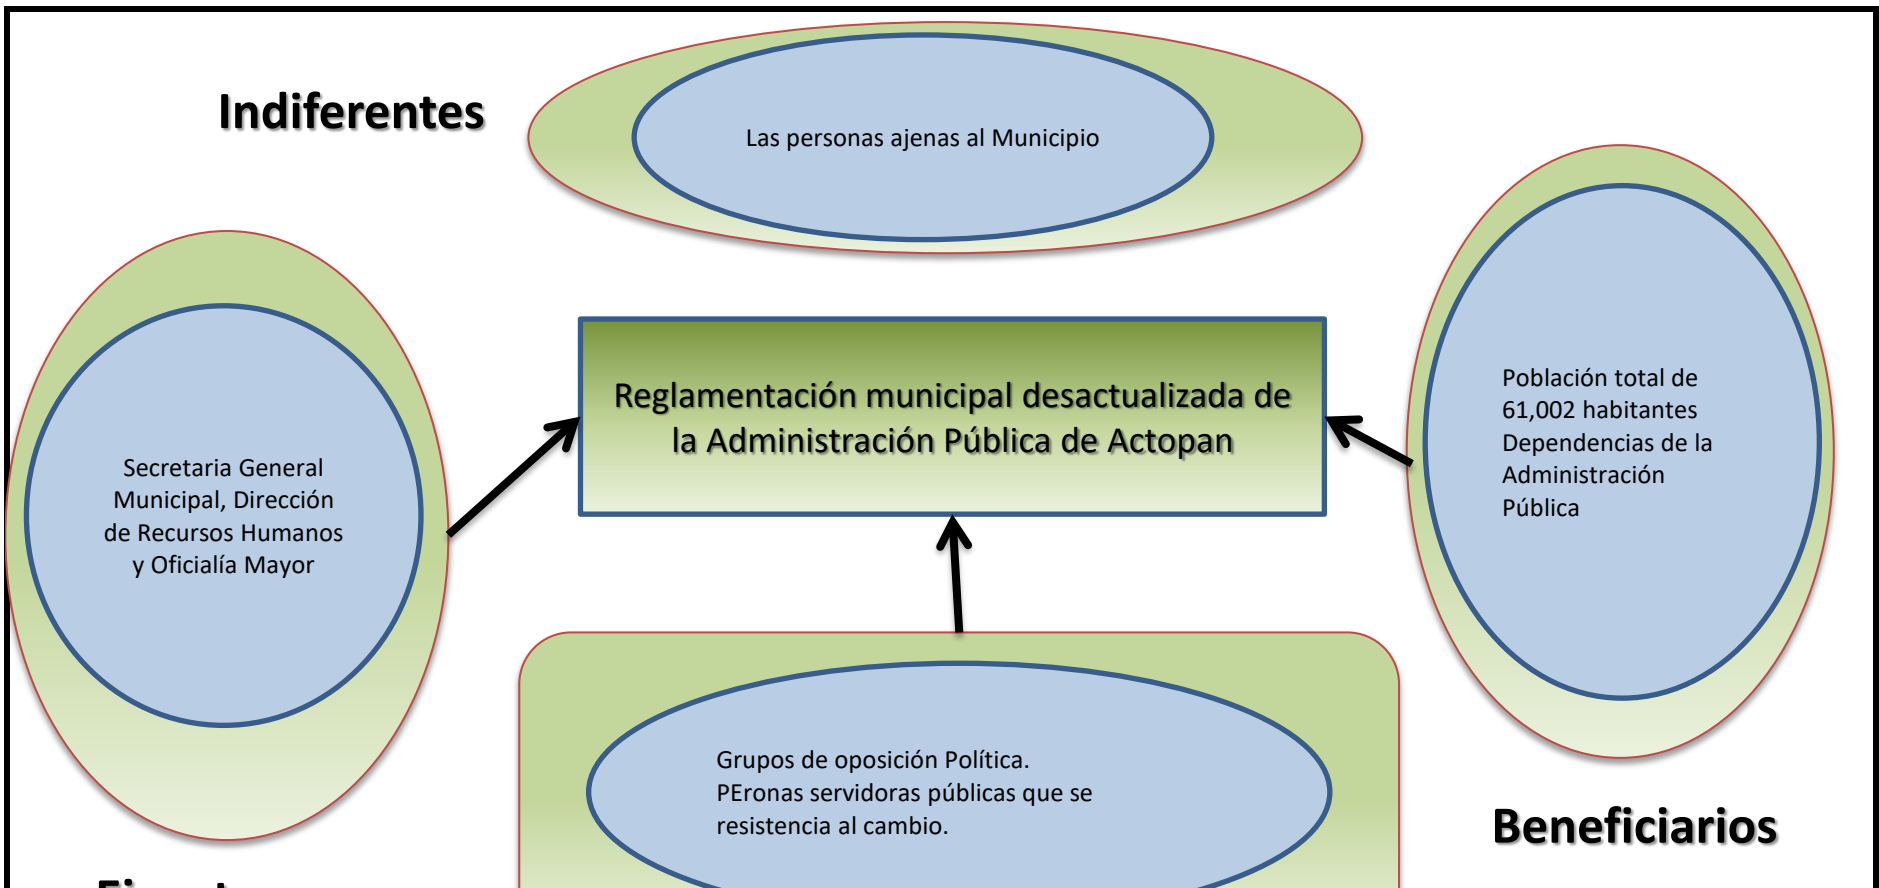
Indiferentes

Las personas ajenas al Municipio

Secretaria General Municipal, Dirección de Recursos Humanos y Oficialía Mayor

Reglamentación municipal desactualizada de la Administración Pública de Actopan

Población total de 61,002 habitantes Dependencias de la Administración Pública

Grupos de oposición Política. PEronas servidoras públicas que se resistencia al cambio.

Beneficiarios

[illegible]